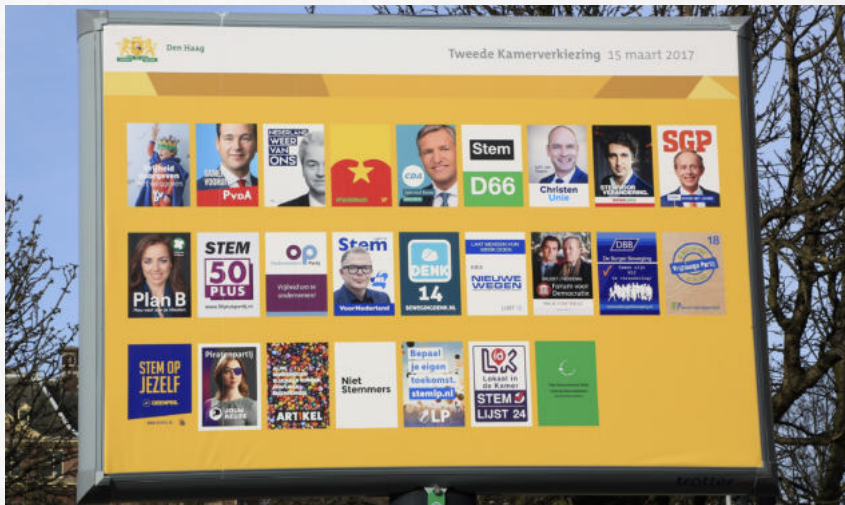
Den Haag

Tweede Kamerverkiezing 15 maart 2017

PvdA

NEDERLAND WEER VAN ONS

CDA

Stem

D66

Christen Unie

SGP

Plan B

STEM

50 PLUS

OP

Stem

VoorNederland

DENK

14

NIEUWE WEGEN

Forum voor Democratie

DBB

De Burger Beweging

18

STEM OP JEZELF

Piratenpartij

ARTIKEL

Niet Stemmers

Bepaal je eigen toekomst.

stemlp.nl

LP

LiD

Lokaal in de Kamer

STEM

LIJST 24